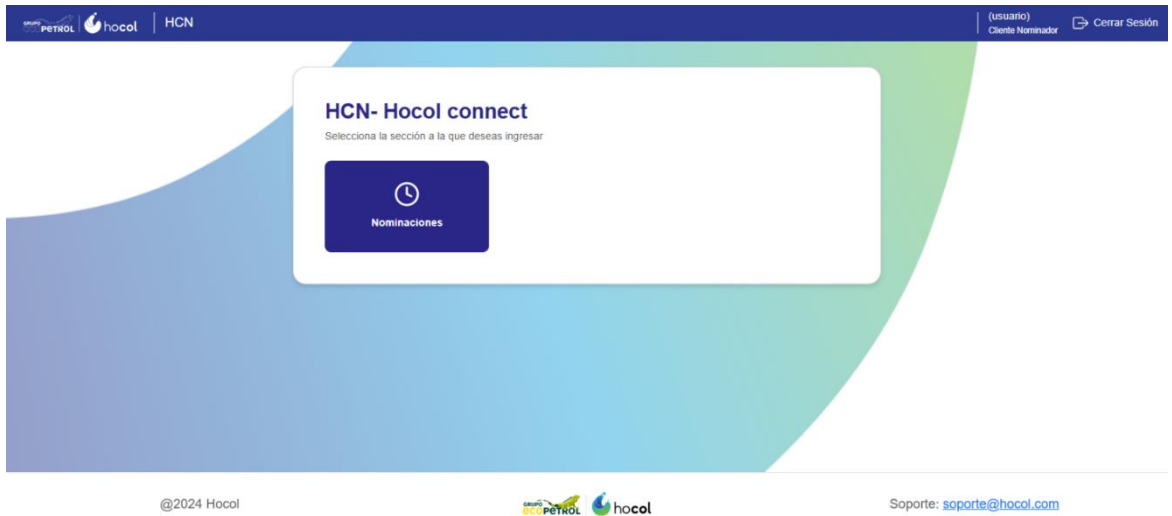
GRUPO ECOPETROL hocol HCN

(usuario)
Cliente Nominador

Cerrar Sesión

HCN- Hocol connect

Selecciona la sección a la que deseas ingresar

Nominaciones

@2024 Hocol

GRUPO ECOPETROL hocol

Soporte: soporte@hocol.com